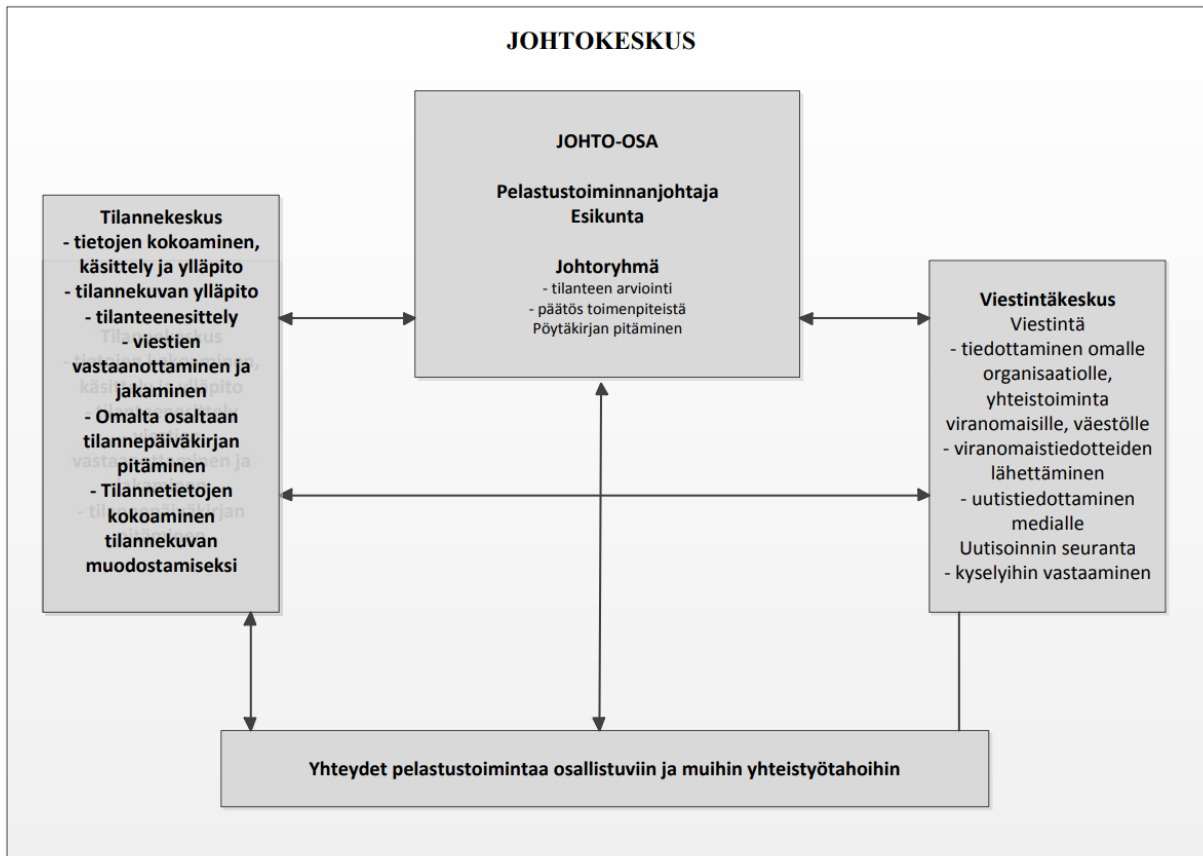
JOHTOKESKUS

JOHTO-OSA

Pelastustoiminnanjohtaja
Esikunta

Johtoryhmä
- tilanteen arviointi
- päätös toimenpiteistä
Pöytäkirjan pitäminen

Tilannekeskus
- tietojen kokoaminen, käsittely ja ylläpito
- tilannekuvan ylläpito
- tilanteenesittely
- viestien vastaanottaminen ja jakaminen
- Omalta osaltaan tilannepäiväkirjan pitäminen
- Tilannetietojen kokoaminen tilannekuvan muodostamiseksi

Viestintäkeskus
Viestintä
- tiedottaminen omalle organisaatiolle, yhteistoiminta viranomaisille, väestölle
- viranomaistiedotteiden lähettäminen
- uutistiedottaminen medialle
Uutisoinnin seuranta
- kyselyihin vastaaminen

Yhteydet pelastustoimintaa osallistuviin ja muihin yhteistyötahoihin